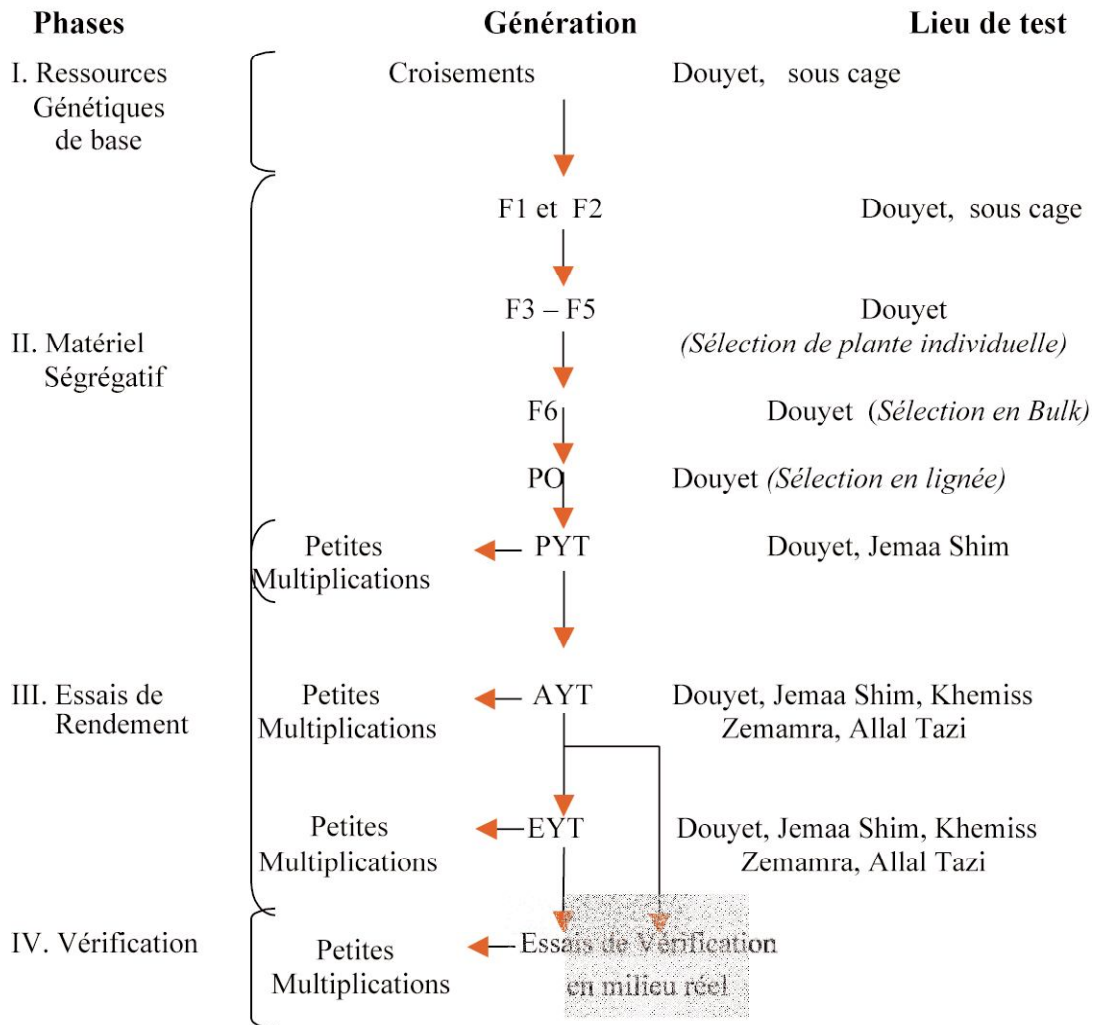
Phases

Génération

Lieu de test

I. Ressources Génétiques de base

Croisements

Douyet, sous cage

F1 et F2

Douyet, sous cage

II. Matériel Ségrégatif

F3 – F5

Douyet
*(Sélection de plante individuelle)*

F6

Douyet (*Sélection en Bulk)*

PO

Douyet *(Sélection en lignée)*

Petites Multiplications

PYT

Douyet, Jemaa Shim

III. Essais de Rendement

Petites Multiplications

AYT

Douyet, Jemaa Shim, Khemiss Zemamra, Allal Tazi

Petites Multiplications

EYT

Douyet, Jemaa Shim, Khemiss Zemamra, Allal Tazi

IV. Vérification

Petites Multiplications

Essais de Vérification en milieu réel